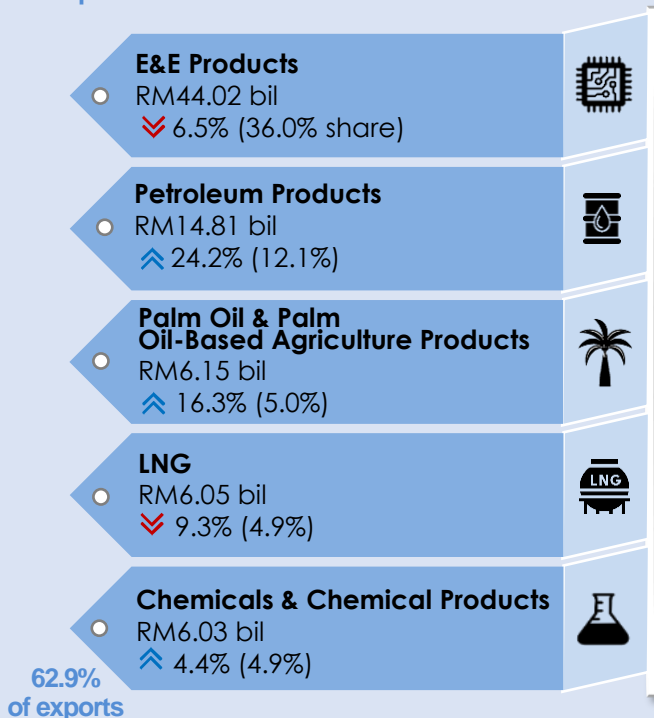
E&E Products
RM44.02 bil
6.5% (36.0% share)

Petroleum Products
RM14.81 bil
24.2% (12.1%)

Palm Oil & Palm Oil-Based Agriculture Products
RM6.15 bil
16.3% (5.0%)

LNG
RM6.05 bil
9.3% (4.9%)

LNG

Chemicals & Chemical Products
RM6.03 bil
4.4% (4.9%)

62.9%
of exports